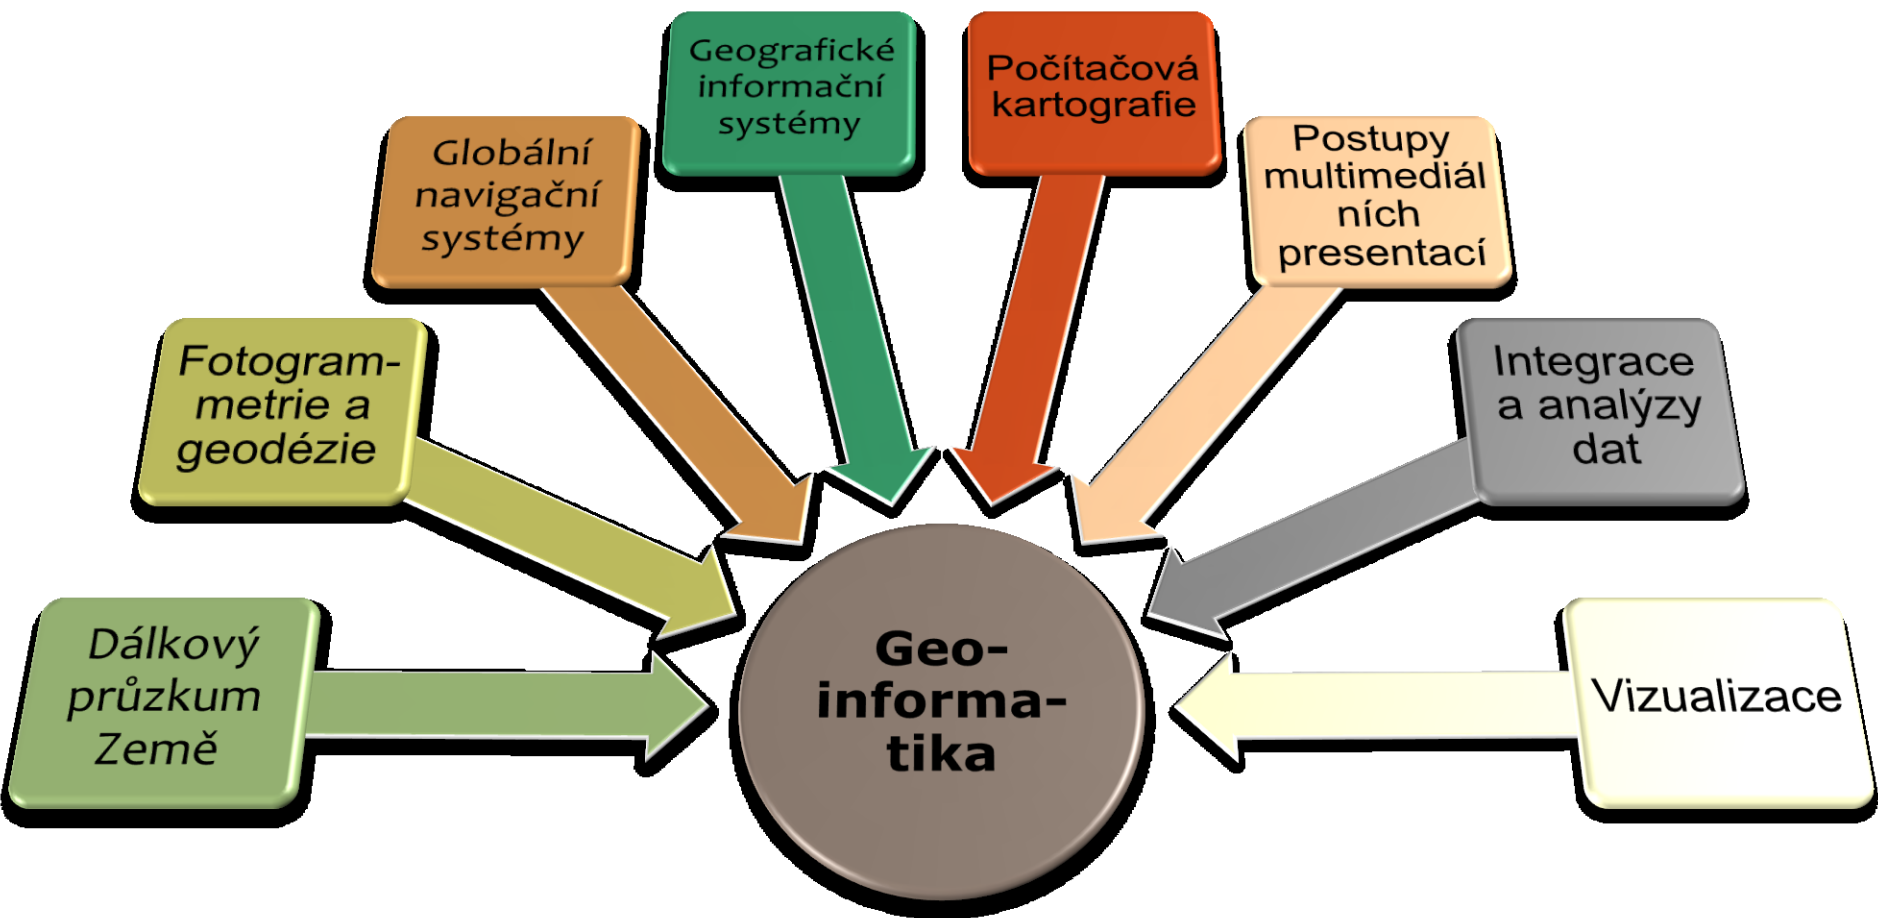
Dálkový průzkum Země

Fotogram-metrie a geodézie

Globální navigační systémy

Geografické informační systémy

Počítačová kartografie

Postupy multimediál ních presentací

Integrace a analýzy dat

Vizualizace

Geo-informa-tika